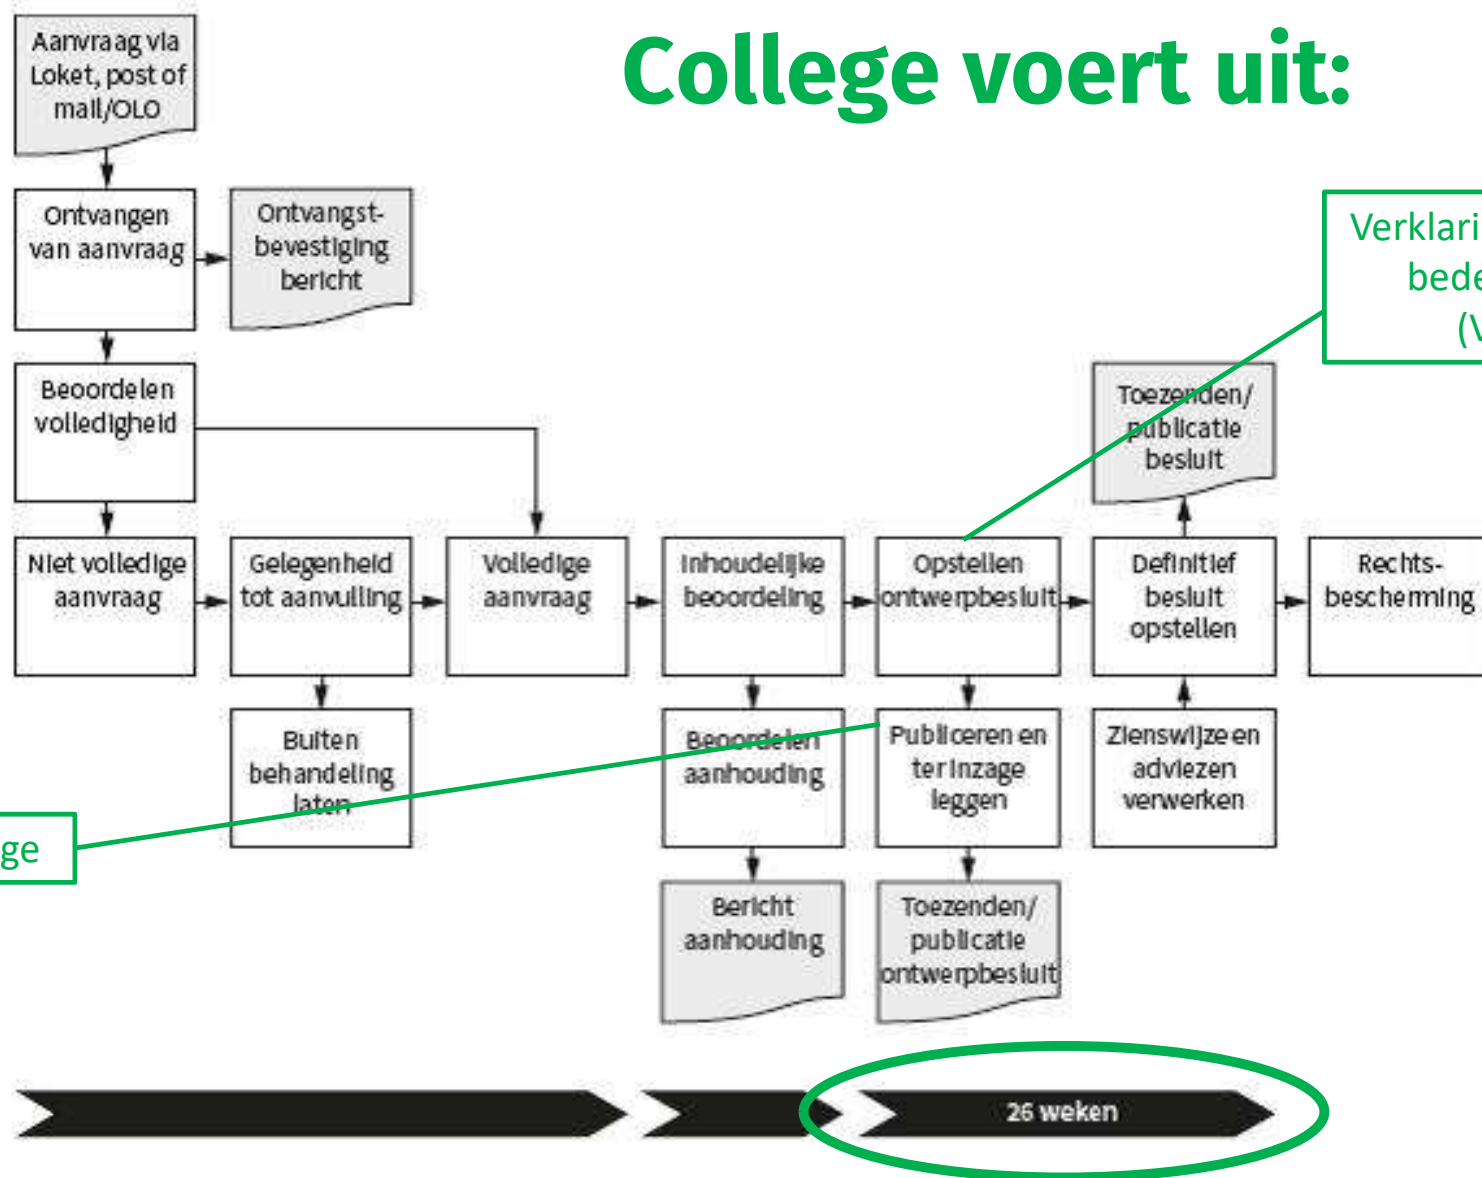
College voert uit:

Aanvraag via Loket, post of mail/OLO

Ontvangen van aanvraag

Ontvangst-bevestiging bericht

Verklari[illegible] bede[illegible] (V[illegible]

Beoordelen volledigheid

Toezenden/ publicatie besluit

Niet volledige aanvraag

Gelegenheid tot aanvulling

Volledige aanvraag

Inhoudelijke beoordeling

Opstellen ontwerpbesluit

Definitief besluit opstellen

Rechts-bescherming

Buiten behandeling laten

Beoordelen aanhouding

Publiceren en ter inzage leggen

Zienswijze en adviezen verwerken

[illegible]ge

Bericht aanhouding

Toezenden/ publicatie ontwerpbesluit

26 weken